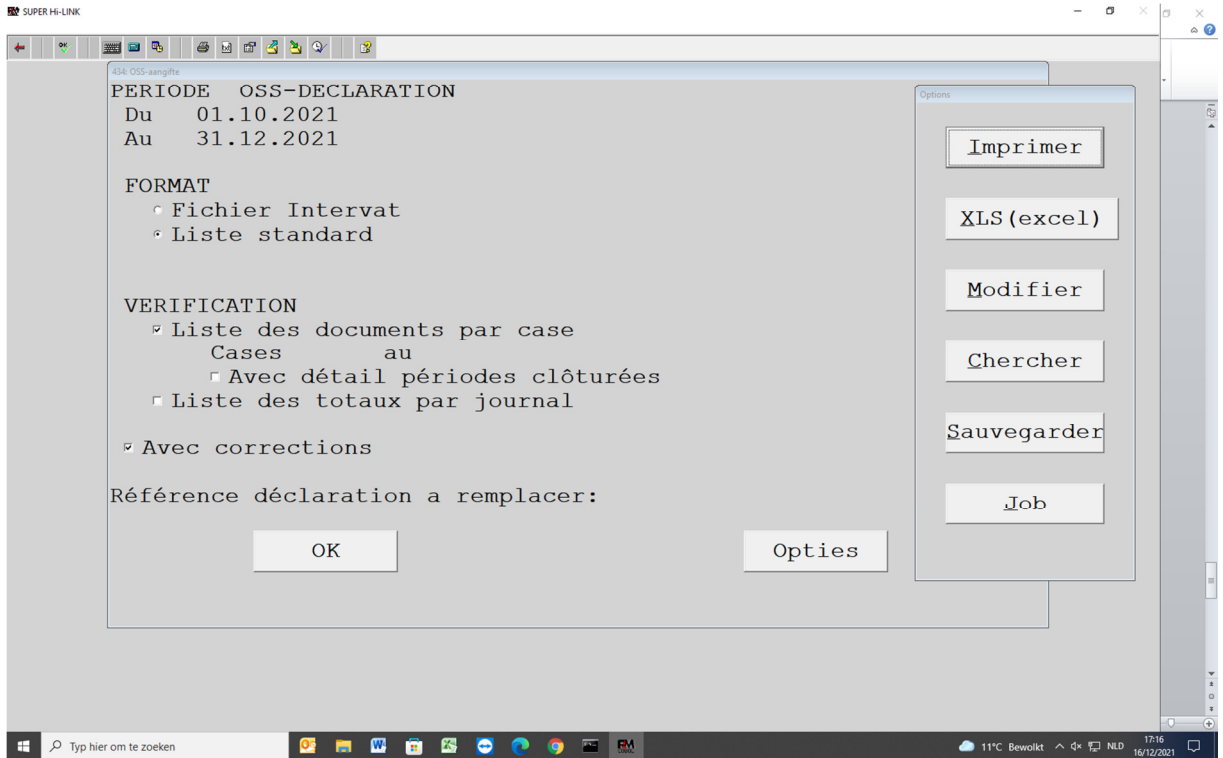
SUPER Hi-LINK

434: OSS-aangifte

PERIODE OSS-DECLARATION
Du 01.10.2021
Au 31.12.2021

FORMAT
Fichier Intervat
Liste standard

VERIFICATION
Liste des documents par case
Cases au
Avec détail périodes clôturées
Liste des totaux par journal

Avec corrections

Référence déclaration a remplacer:

OK

Opties

Options

Imprimer

XLS(excel)

Modifier

Chercher

Sauvegarder

Job

Typ hier om te zoeken

11°C Bewolkt NLD 17:16 16/12/2021